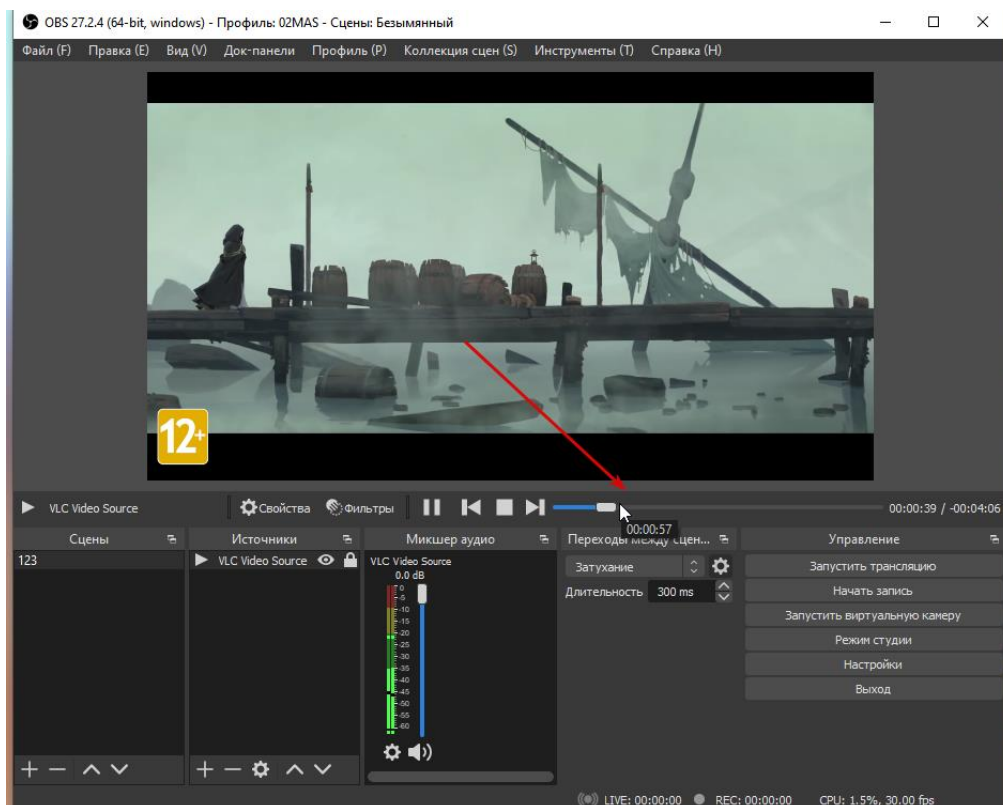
OBS 27.2.4 (64-bit, windows) - Профиль: 02MAS - Сцены: Безымянный

Файл (F) Правка (E) Вид (V) Док-панели Профиль (P) Коллекция сцен (S) Инструменты (T) Справка (H)

12+

VLC Video Source Свойства Фильтры 00:00:39 / -00:04:06

00:00:57

| Сцены | Источники | Микшер аудио | Переходы между сцен... | Управление |
|---|---|---|---|---|
| 123 | VLC Video Source | VLC Video Source 0.0 dB | Затухание | Запустить трансляцию |
| | | | Длительность 300 ms | Начать запись |
| | | | | Запустить виртуальную камеру |
| | | | | Режим студии |
| | | | | Настройки |
| | | | | Выход |

0 -5 -10 -15 -20 -25 -30 -35 -40 -45 -50 -55 -60

LIVE: 00:00:00 REC: 00:00:00 CPU: 1.5%, 30.00 fps